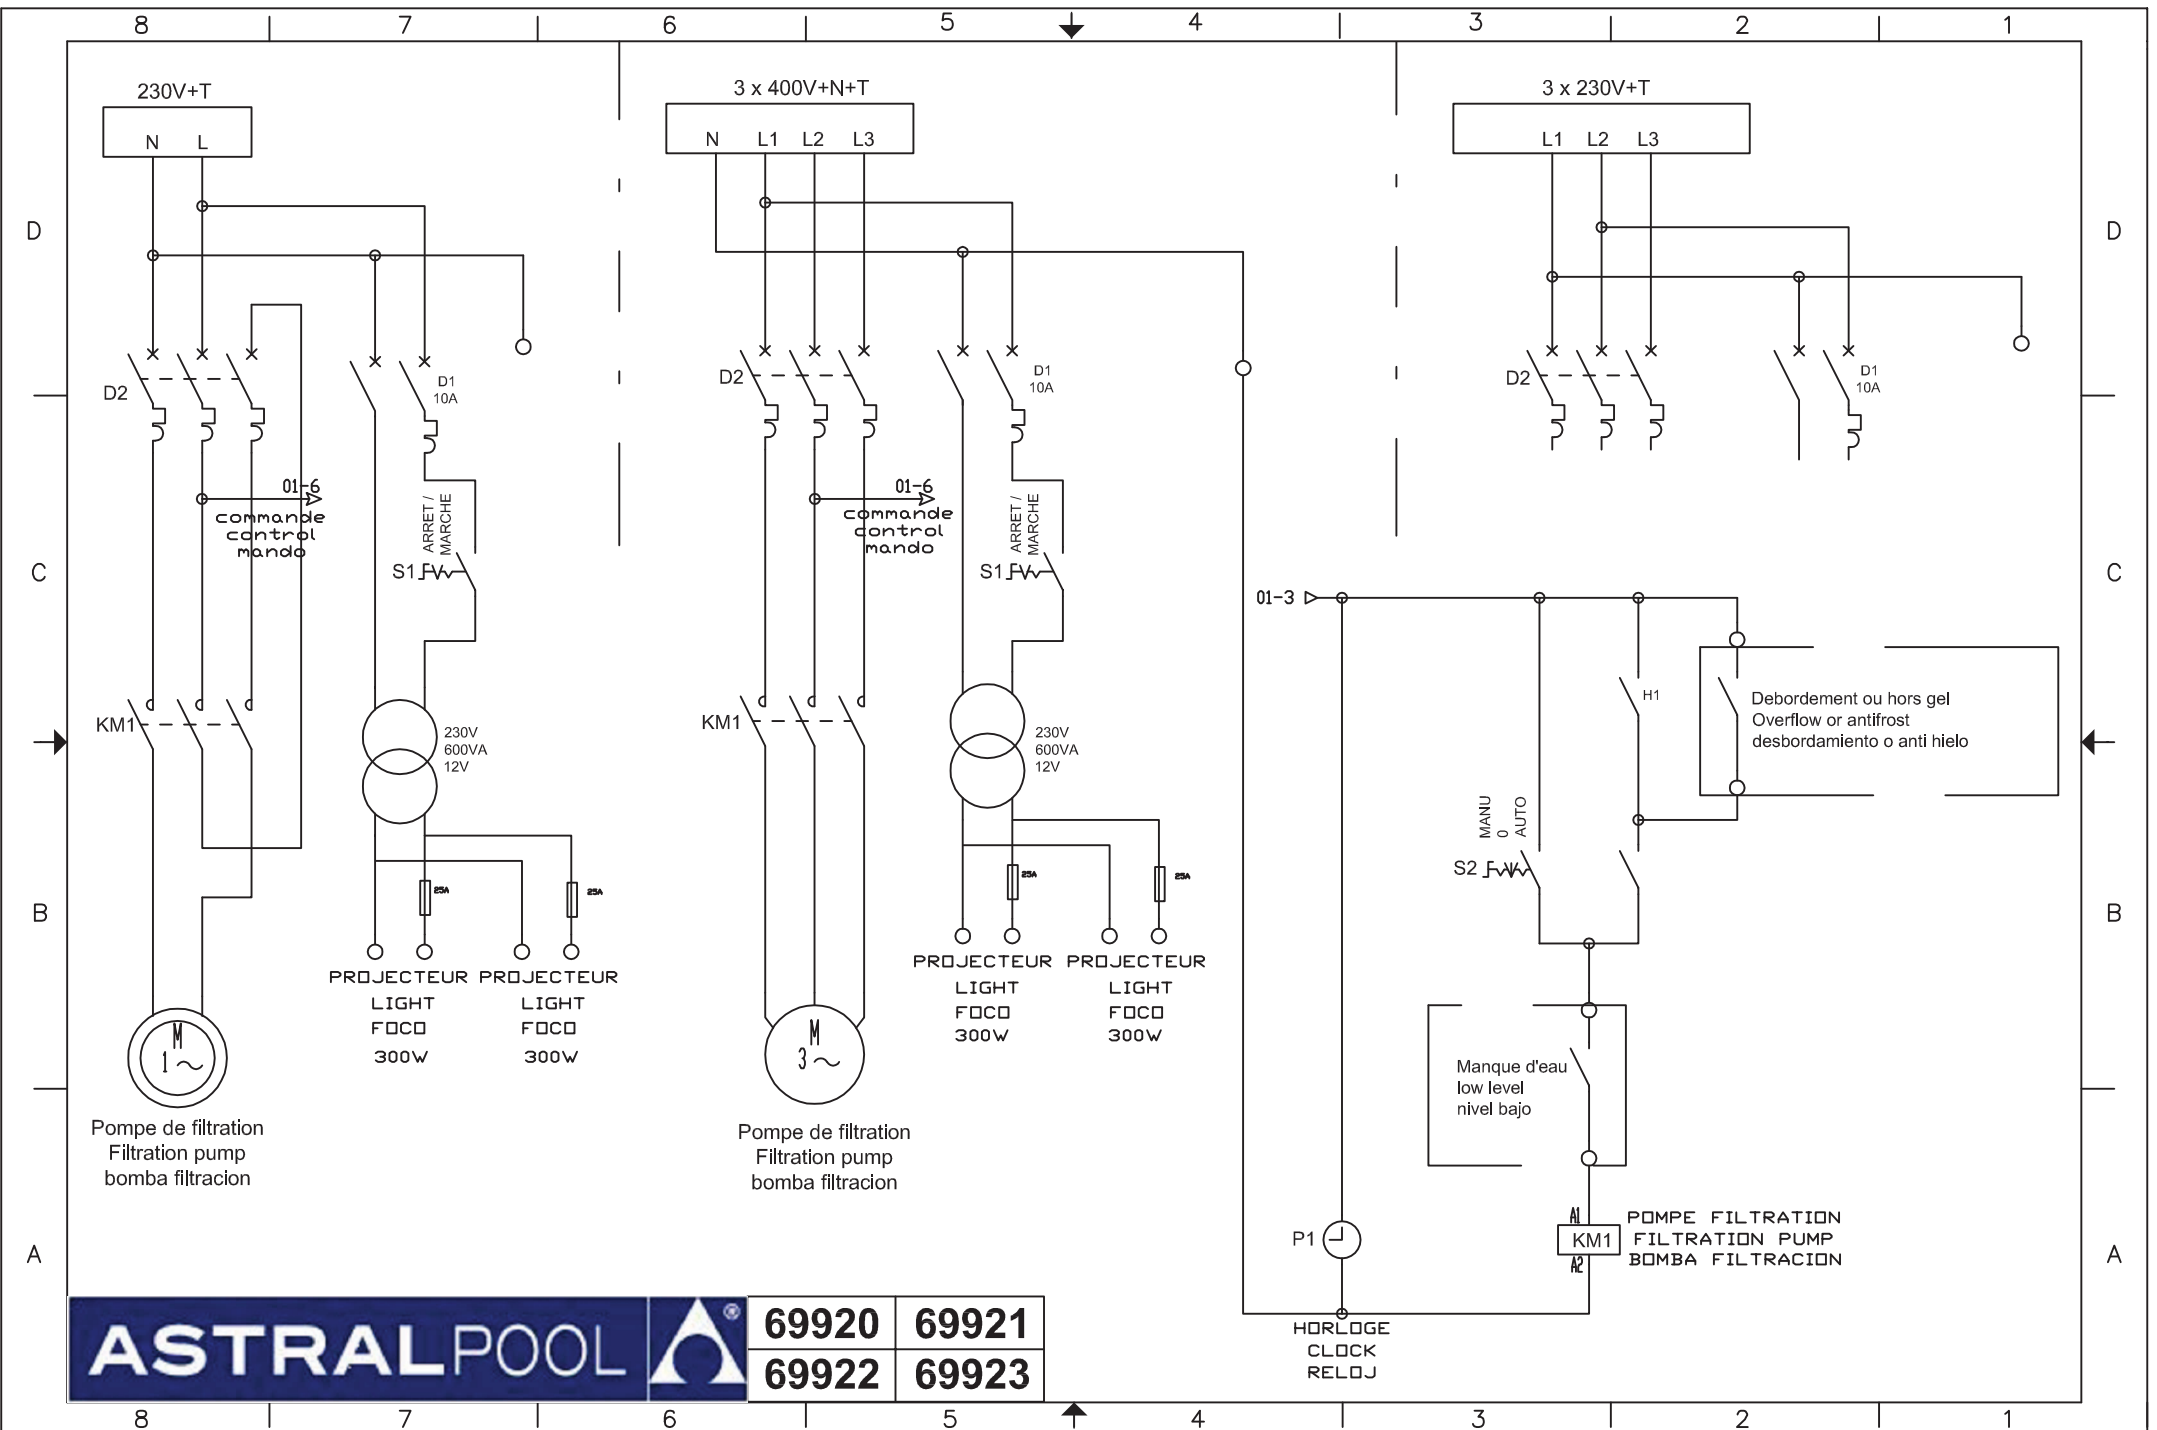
8 7 6 5 4 3 2 1

D C B A

230V+T
N L

D2
KM1
01-6
commande
control
mando
D1
10A
ARRET / MARCHE
S1
230V
600VA
12V
25A
25A
PROJECTEUR
LIGHT
FOCO
300W
PROJECTEUR
LIGHT
FOCO
300W
M
1 ~
Pompe de filtration
Filtration pump
bomba filtracion

3 x 400V+N+T
N L1 L2 L3
D2
KM1
01-6
commande
control
mando
D1
10A
ARRET / MARCHE
S1
230V
600VA
12V
25A
25A
PROJECTEUR
LIGHT
FOCO
300W
PROJECTEUR
LIGHT
FOCO
300W
M
3 ~
Pompe de filtration
Filtration pump
bomba filtracion

3 x 230V+T
L1 L2 L3
D2
D1
10A
01-3
H1
Debordement ou hors gel
Overflow or antifrost
desbordamiento o anti hielo
MANU
0
AUTO
S2
Manque d'eau
low level
nivel bajo
P1
HORLOGE
CLOCK
RELOJ
A1
KM1
A2
POMPE FILTRATION
FILTRATION PUMP
BOMBA FILTRACION

ASTRALPOOL

| 69920 | 69921 |
|---|---|
| 69922 | 69923 |

8 7 6 5 4 3 2 1

D C B A